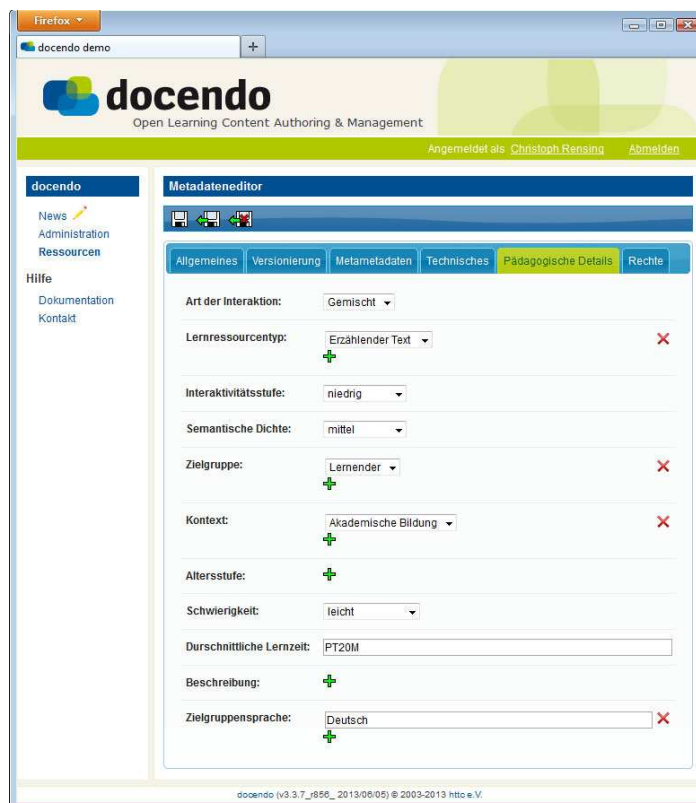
Firefox

docendo demo

+

docendo
Open Learning Content Authoring & Management

Angemeldet als Christoph Rensing Abmelden

docendo

News
Administration
Ressourcen

Hilfe

Dokumentation
Kontakt

Metadateneditor

Allgemeines | Versionierung | Metametadaten | Technisches | Pädagogische Details | Rechte

Art der Interaktion: Gemischt

Lernressourcentyp: Erzählender Text

Interaktivitätsstufe: niedrig

Semantische Dichte: mittel

Zielgruppe: Lernender

Kontext: Akademische Bildung

Altersstufe:

Schwierigkeit: leicht

Durchschnittliche Lernzeit: PT20M

Beschreibung:

Zielgruppensprache: Deutsch

docendo (v3.3.7_r856_ 2013/06/05) © 2003-2013 httc e.V.